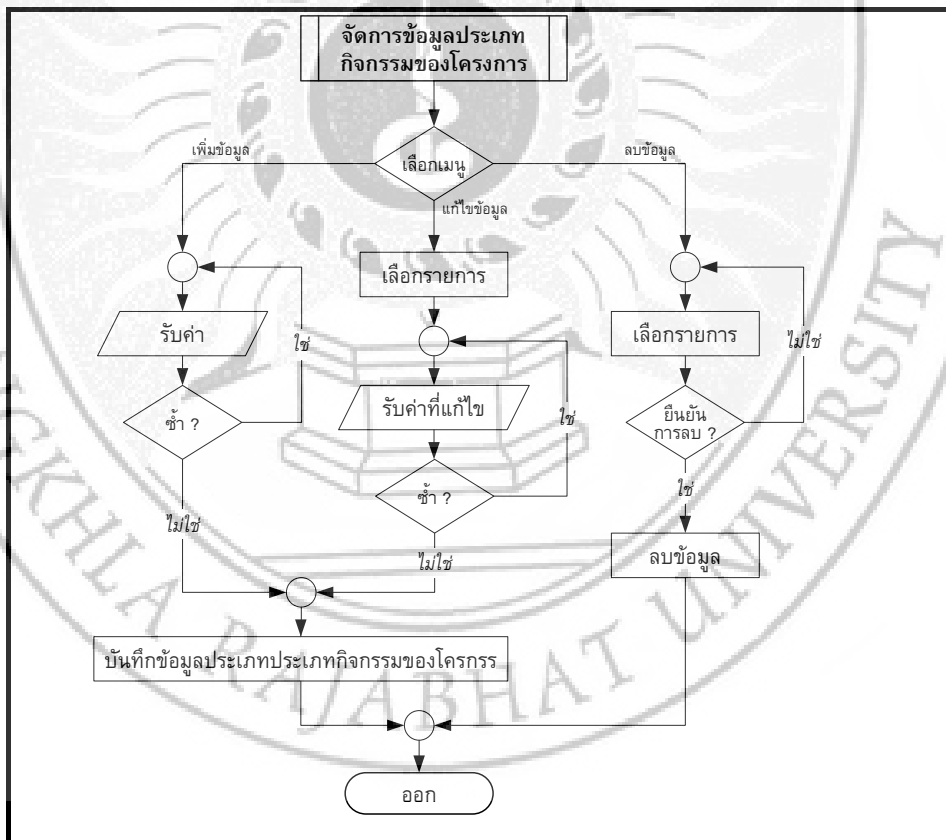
จัดการข้อมูลประเภทกิจกรรมของโครงการ

เลือกเมนู

เพิ่มข้อมูล

แก้ไขข้อมูล

ลบข้อมูล

รับค่า

ใช่

ซ้ำ ?

ไม่ใช่

เลือกรายการ

รับค่าที่แก้ไข

ใช่

ซ้ำ ?

ไม่ใช่

เลือกรายการ

ไม่ใช่

ยืนยันการลบ ?

ใช่

ลบข้อมูล

บันทึกข้อมูลประเภทประเภทกิจกรรมของโครกรร

ออก

SONGKHLA RAJABHAT UNIVERSITY